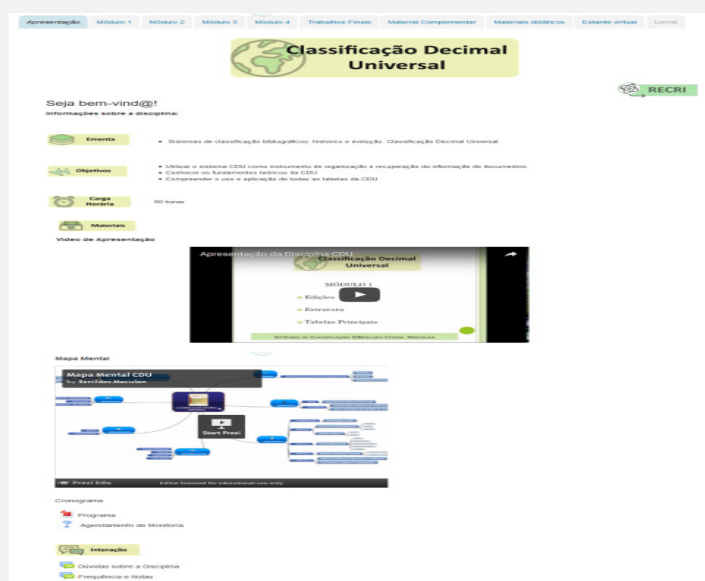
Apresentação | Módulo 1 | Módulo 2 | Módulo 3 | Módulo 4 | Trabalhos Finais | Material Complementar | Materiais didáticos | Estante virtual | Livros

Classificação Decimal Universal

RECRI

Seja bem-vind@!

Informações sobre a disciplina:

Ementa

• Sistemas de classificação bibliográficos: histórico e evolução. Classificação Decimal Universal.

Objetivos

• Utilizar o sistema CDU como instrumento de organização e recuperação da informação de documentos.
• Conhecer os fundamentos teóricos da CDU.
• Compreender o uso e aplicação de todas as tabelas da CDU.

Carga Horária

60 horas

Materiais

Vídeo de Apresentação

Apresentação da Disciplina CDU

Classificação Decimal Universal

MÓDULO 1

Edições

Estrutura

Tabelas Principais

Mapa Mental

Mapa Mental CDU
by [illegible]

Start Prezi

Prezi Edu

Cronograma

Programa

Agendamento de Monitoria

Interação

Dúvidas sobre a Disciplina

Frequência e Notas